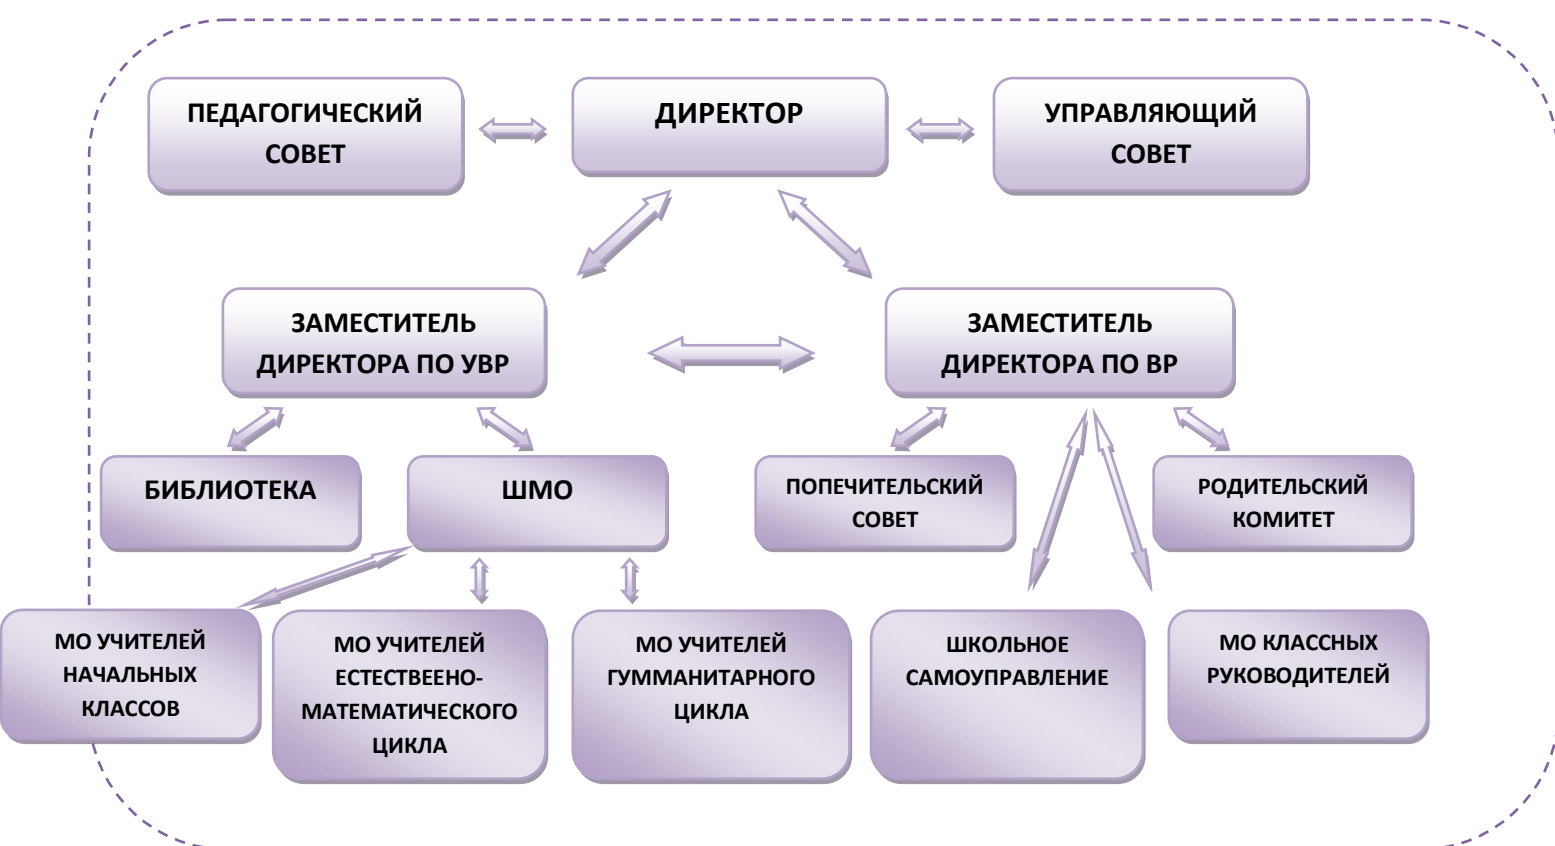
ПЕДАГОГИЧЕСКИЙ СОВЕТ

ДИРЕКТОР

УПРАВЛЯЮЩИЙ СОВЕТ

ЗАМЕСТИТЕЛЬ ДИРЕКТОРА ПО УВР

ЗАМЕСТИТЕЛЬ ДИРЕКТОРА ПО ВР

БИБЛИОТЕКА

ШМО

ПОПЕЧИТЕЛЬСКИЙ СОВЕТ

РОДИТЕЛЬСКИЙ КОМИТЕТ

МО УЧИТЕЛЕЙ НАЧАЛЬНЫХ КЛАССОВ

МО УЧИТЕЛЕЙ ЕСТЕСТВЕЕНО-МАТЕМАТИЧЕСКОГО ЦИКЛА

МО УЧИТЕЛЕЙ ГУММАНИТАРНОГО ЦИКЛА

ШКОЛЬНОЕ САМОУПРАВЛЕНИЕ

МО КЛАССНЫХ РУКОВОДИТЕЛЕЙ